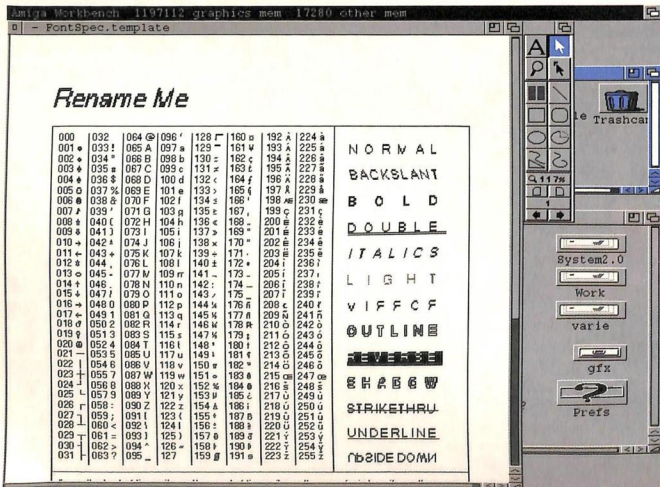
Amiga Workbench 1197112 graphics mem 17280 other mem

FontSpec.template

Rename Me

| 000 | 032 | 064 @ | 096 ' | 128 | 160 | 192 À | 224 à |
|---|---|---|---|---|---|---|---|
| 001 | 033 ! | 065 A | 097 a | 129 | 161 ¡ | 193 Á | 225 á |
| 002 | 034 " | 066 B | 098 b | 130 | 162 ¢ | 194 Â | 226 â |
| 003 | 035 # | 067 C | 099 c | 131 | 163 £ | 195 Ã | 227 ã |
| 004 | 036 $ | 068 D | 100 d | 132 | 164 ¤ | 196 Ä | 228 ä |
| 005 | 037 % | 069 E | 101 e | 133 | 165 ¥ | 197 Å | 229 å |
| 006 | 038 & | 070 F | 102 f | 134 | 166 ¦ | 198 Æ | 230 æ |
| 007 | 039 ' | 071 G | 103 g | 135 | 167 § | 199 Ç | 231 ç |
| 008 | 040 ( | 072 H | 104 h | 136 | 168 ¨ | 200 È | 232 è |
| 009 | 041 ) | 073 I | 105 i | 137 | 169 © | 201 É | 233 é |
| 010 | 042 * | 074 J | 106 j | 138 | 170 ª | 202 Ê | 234 ê |
| 011 | 043 + | 075 K | 107 k | 139 | 171 « | 203 Ë | 235 ë |
| 012 | 044 , | 076 L | 108 l | 140 | 172 ¬ | 204 Ì | 236 ì |
| 013 | 045 - | 077 M | 109 m | 141 | 173 - | 205 Í | 237 í |
| 014 | 046 . | 078 N | 110 n | 142 | 174 ® | 206 Î | 238 î |
| 015 | 047 / | 079 O | 111 o | 143 | 175 ¯ | 207 Ï | 239 ï |
| 016 | 048 0 | 080 P | 112 p | 144 | 176 ° | 208 Ð | 240 ð |
| 017 | 049 1 | 081 Q | 113 q | 145 | 177 ± | 209 Ñ | 241 ñ |
| 018 | 050 2 | 082 R | 114 r | 146 | 178 ² | 210 Ò | 242 ò |
| 019 | 051 3 | 083 S | 115 s | 147 | 179 ³ | 211 Ó | 243 ó |
| 020 | 052 4 | 084 T | 116 t | 148 | 180 ´ | 212 Ô | 244 ô |
| 021 | 053 5 | 085 U | 117 u | 149 | 181 µ | 213 Õ | 245 õ |
| 022 | 054 6 | 086 V | 118 v | 150 | 182 ¶ | 214 Ö | 246 ö |
| 023 | 055 7 | 087 W | 119 w | 151 | 183 · | 215 × | 247 ÷ |
| 024 | 056 8 | 088 X | 120 x | 152 | 184 ¸ | 216 Ø | 248 ø |
| 025 | 057 9 | 089 Y | 121 y | 153 | 185 ¹ | 217 Ù | 249 ù |
| 026 | 058 : | 090 Z | 122 z | 154 | 186 º | 218 Ú | 250 ú |
| 027 | 059 ; | 091 [ | 123 { | 155 | 187 » | 219 Û | 251 û |
| 028 | 060 < | 092 \ | 124 \| | 156 | 188 ¼ | 220 Ü | 252 ü |
| 029 | 061 = | 093 ] | 125 } | 157 | 189 ½ | 221 Ý | 253 ý |
| 030 | 062 > | 094 ^ | 126 ~ | 158 | 190 ¾ | 222 Þ | 254 þ |
| 031 | 063 ? | 095 _ | 127 | 159 | 191 ¿ | 223 ß | 255 ÿ |

NORMAL
BACKSLANT
BOLD
DOUBLE
ITALICS
LIGHT
VIFFCF
OUTLINE
REVERSE
SHADOW
STRIKETHRU
UNDERLINE
UPSIDE DOWN

Trashcan
System2.0
Work
varie
gfx
Prefs
117%
1